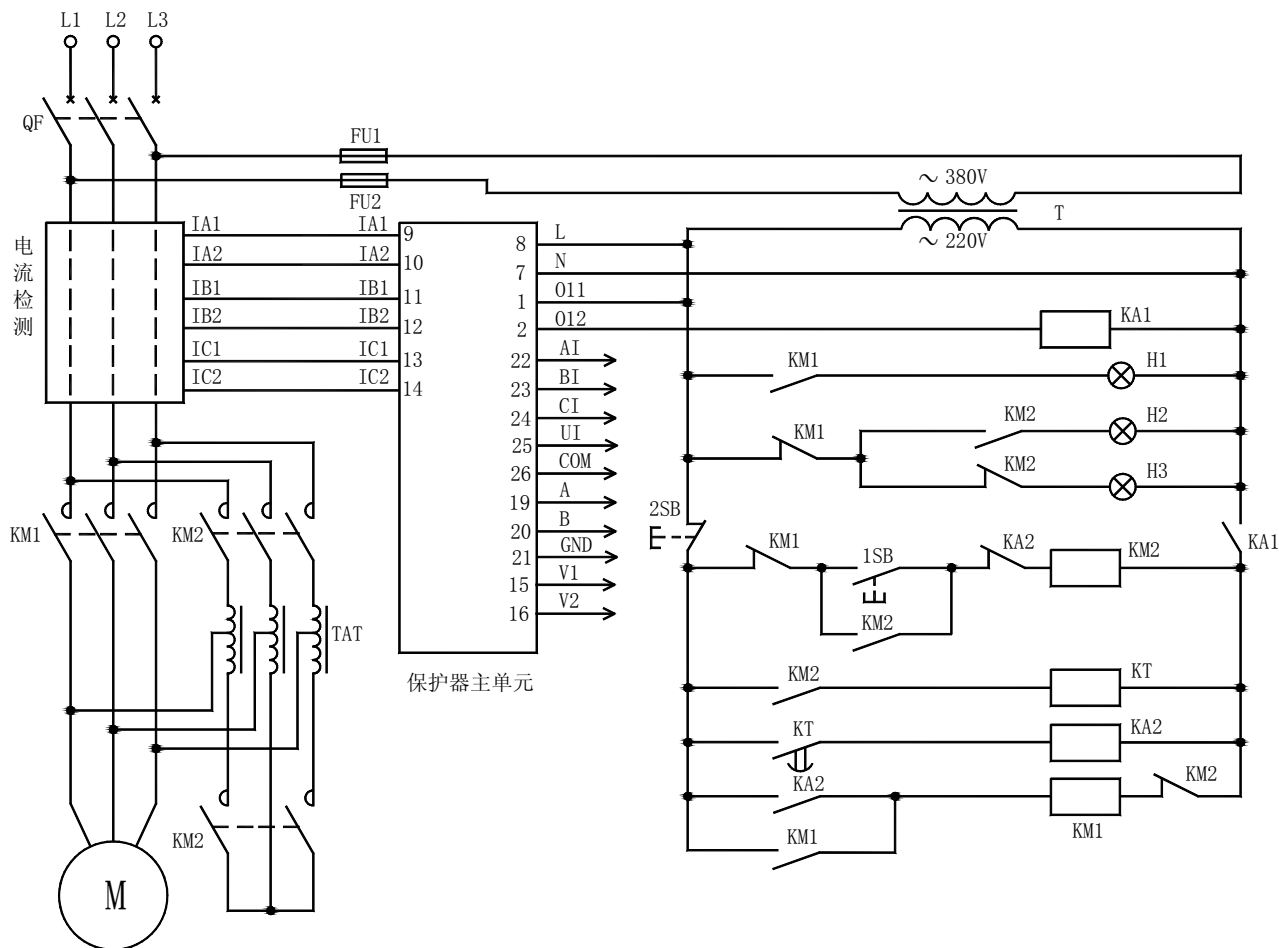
L1 L2 L3

QF

FU1

FU2

~ 380V

T

~ 220V

电流检测

IA1 IA1 9
IA2 IA2 10
IB1 IB1 11
IB2 IB2 12
IC1 IC1 13
IC2 IC2 14

8 L
7 N
1 O11
2 O12
22 AI
23 BI
24 CI
25 UI
26 COM
19 A
20 B
21 GND
15 V1
16 V2

保护器主单元

KA1

KM1 H1

KM1 KM2 H2

KM2 H3

2SB

KM1 1SB KA2 KM2 KA1

KM2

KM2 KT

KT KA2

KA2 KM1 KM2

KM1

KM1 KM2

TAT

KM2

M